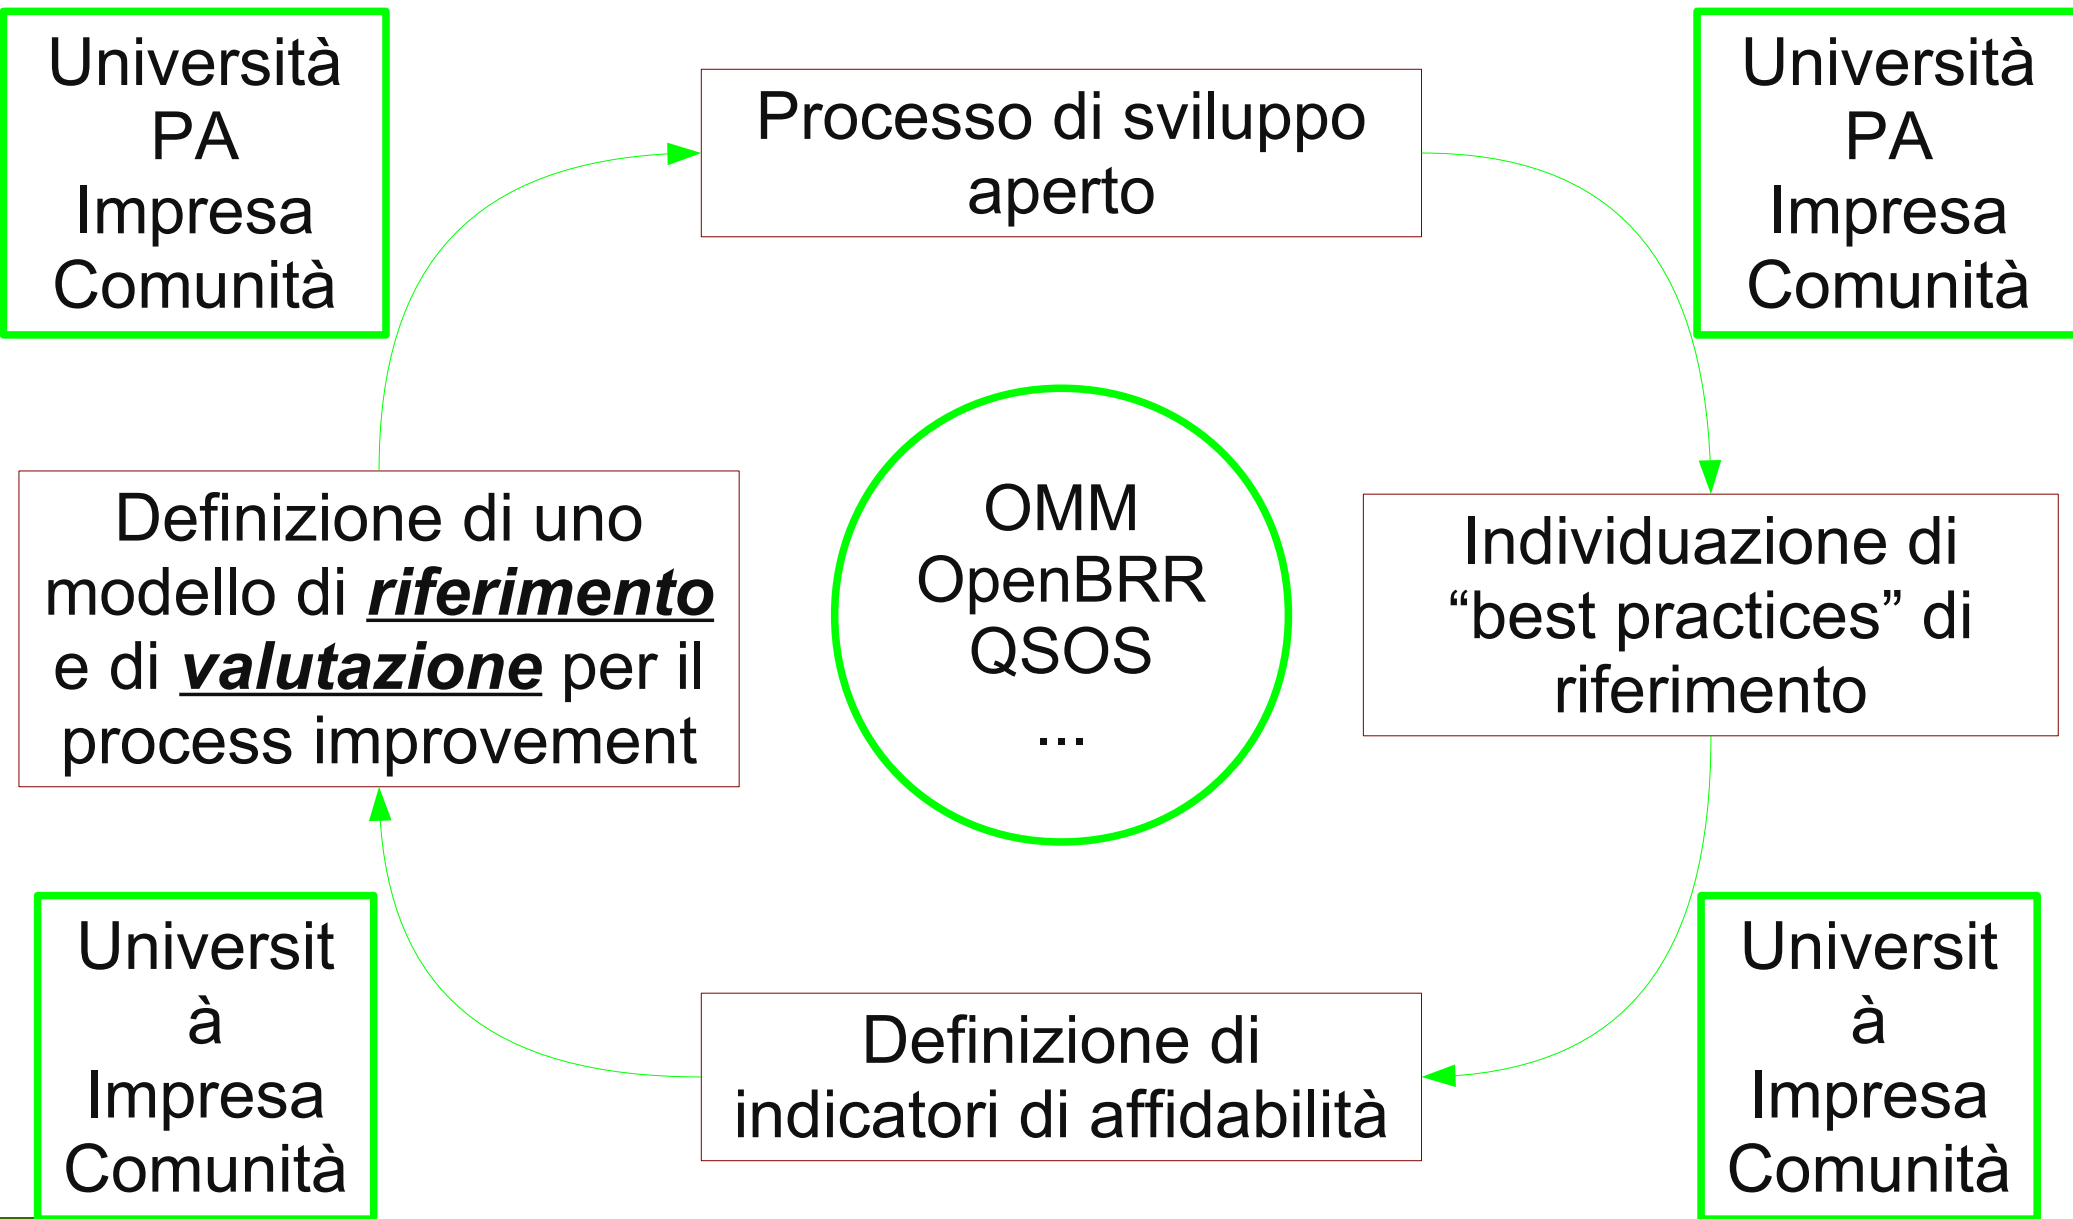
Università
PA
Impresa
Comunità

Processo di sviluppo aperto

Università
PA
Impresa
Comunità

Definizione di uno modello di ***riferimento*** e di ***valutazione*** per il process improvement

OMM
OpenBRR
QSOS
...

Individuazione di “best practices” di riferimento

Universit
à
Impresa
Comunità

Definizione di indicatori di affidabilità

Universit
à
Impresa
Comunità